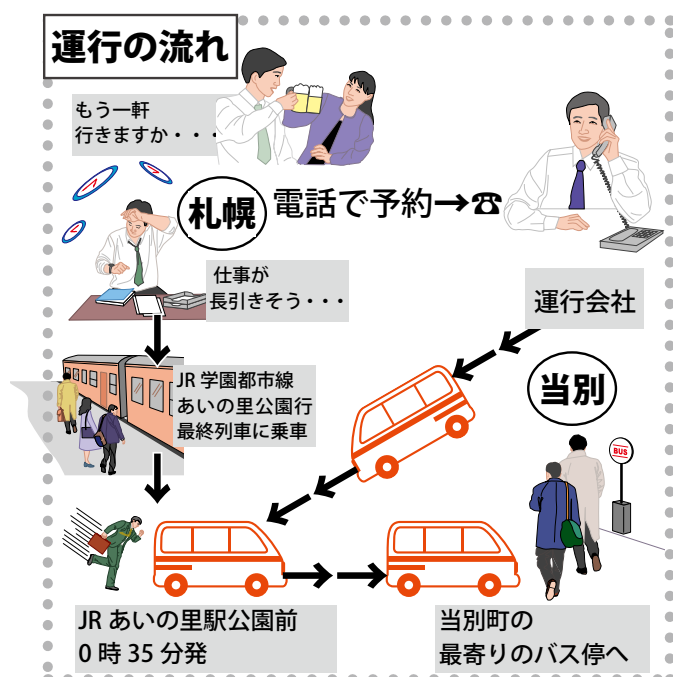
運行の流れ

もう一軒
行きますか・・・

札幌

電話で予約→☎

仕事が
長引きそう・・・

運行会社

JR 学園都市線
あいの里公園行
最終列車に乗車

当別

BUS

JR あいの里駅公園前
0 時 35 分発

当別町の
最寄りのバス停へ